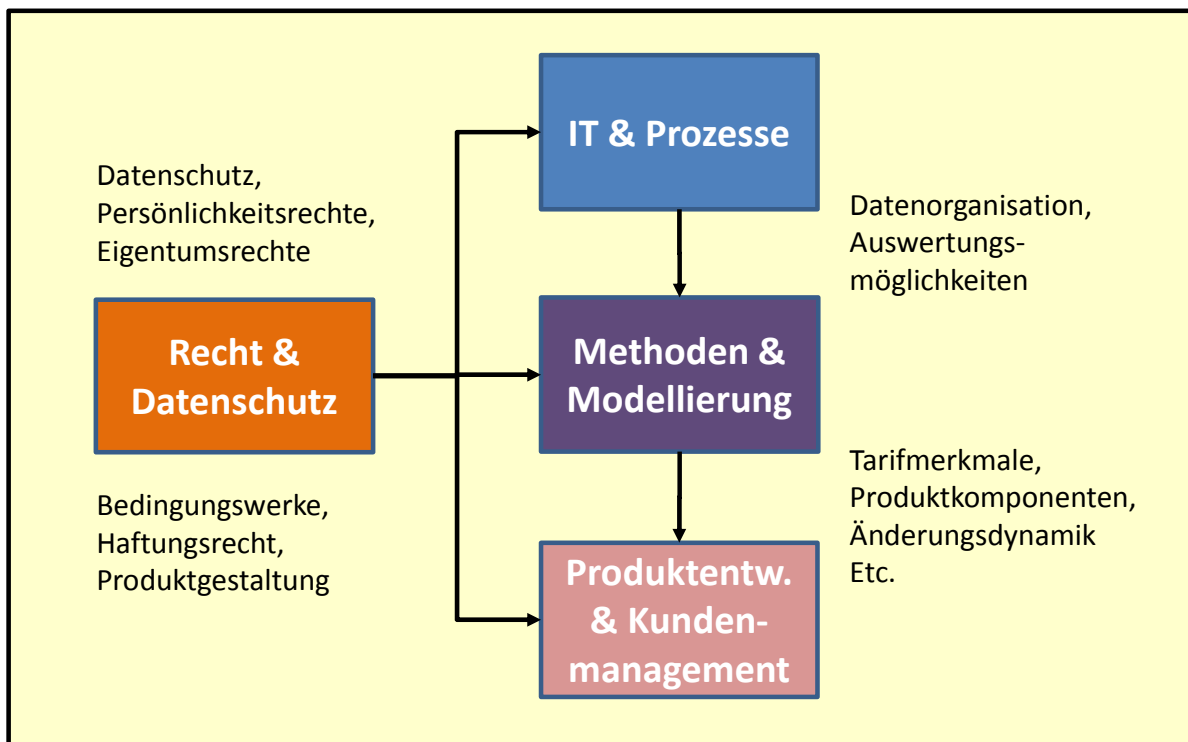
IT & Prozesse

Datenschutz,
Persönlichkeitsrechte,
Eigentumsrechte

Datenorganisation,
Auswertungsmöglichkeiten

Recht & Datenschutz

Methoden & Modellierung

Tarifmerkmale,
Produktkomponenten,
Änderungsdynamik
Etc.

Bedingungswerke,
Haftungsrecht,
Produktgestaltung

Produktentw. & Kundenmanagement